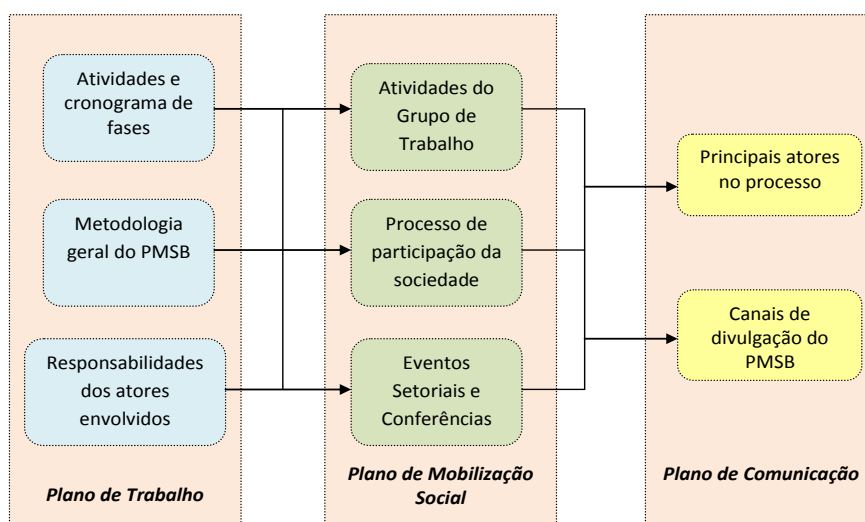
Atividades e cronograma de fases

Metodologia geral do PMSB

Responsabilidades dos atores envolvidos

Plano de Trabalho

Atividades do Grupo de Trabalho

Processo de participação da sociedade

Eventos Setoriais e Conferências

Plano de Mobilização Social

Principais atores no processo

Canais de divulgação do PMSB

Plano de Comunicação